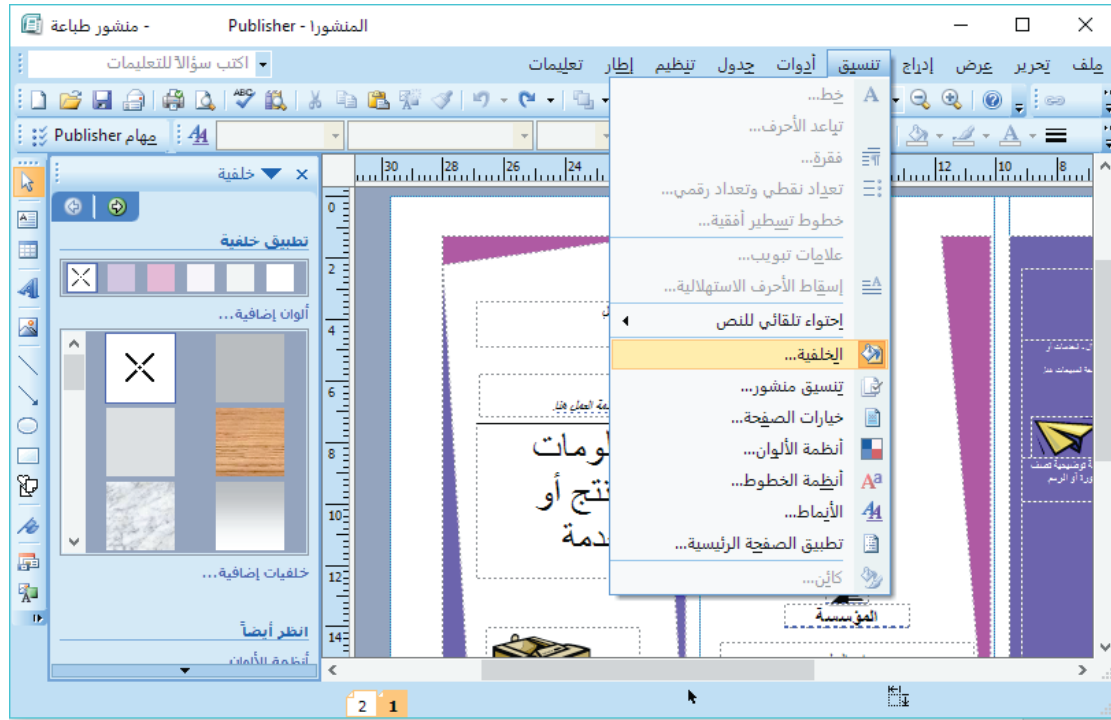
المنشورا - Publisher - منشور طباعة

ملف تحرير عرض إدراج تنسيق أدوات جدول تنظيم إطار تعليمات

اكتب سؤالاً للتعليمات

مهام Publisher

خلفية

تطبيق خلفية

ألوان إضافية...

خلفيات إضافية...

انظر أيضاً

أنظمة الألوان

خط...
تباعد الأحرف...
فقرة...
تعداد نقطي وتعداد رقمي...
خطوط تسطير أفقية...
علامات تبويب...
إسقاط الأحرف الاستهلالية...
احتواء تلقائي للنص
الخلفية...
تنسيق منشور...
خيارات الصفحة...
أنظمة الألوان...
أنظمة الخطوط...
الأنماط...
تطبيق الصفحة الرئيسية...
كائن...

لومات
نتج أو
دمة

المؤسسة

30 28 26 24 12 10 8

0 2 4 6 8 10 12 14

2 1